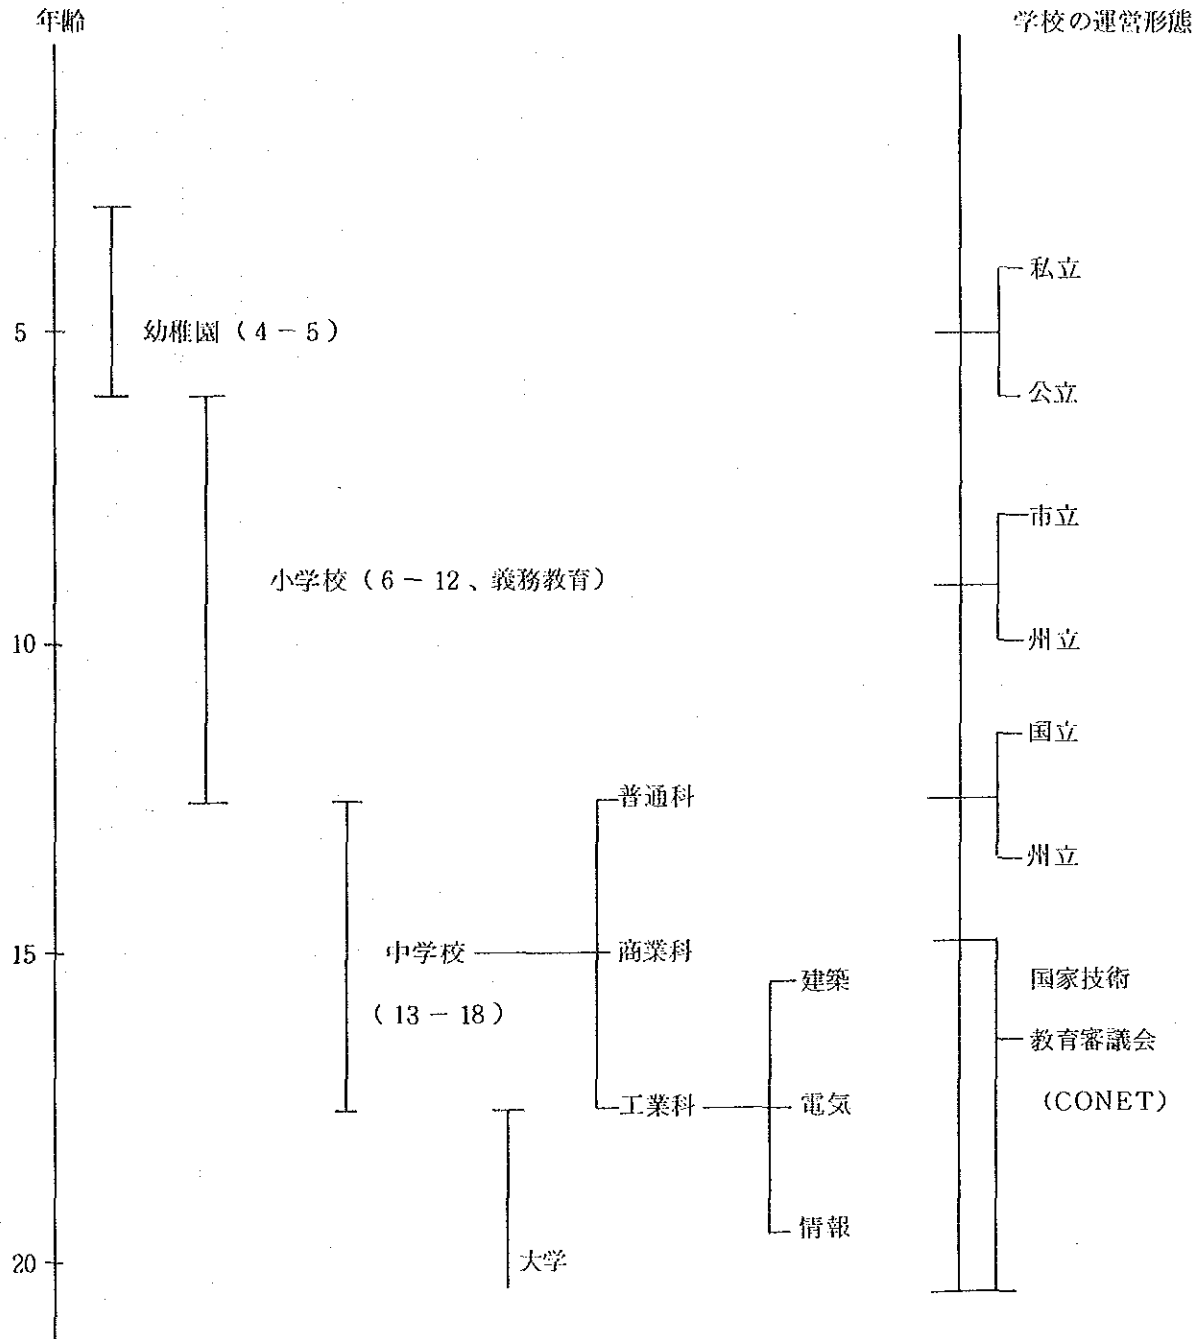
年齢

学校の運営形態

私立

5

幼稚園（4 － 5）

公立

市立

小学校（6 － 12 、義務教育）

10

州立

国立

普通科

州立

15

中学校

商業科

国家技術

建築

（13 － 18）

教育審議会

工業科

電気

（CONET）

情報

20

大学